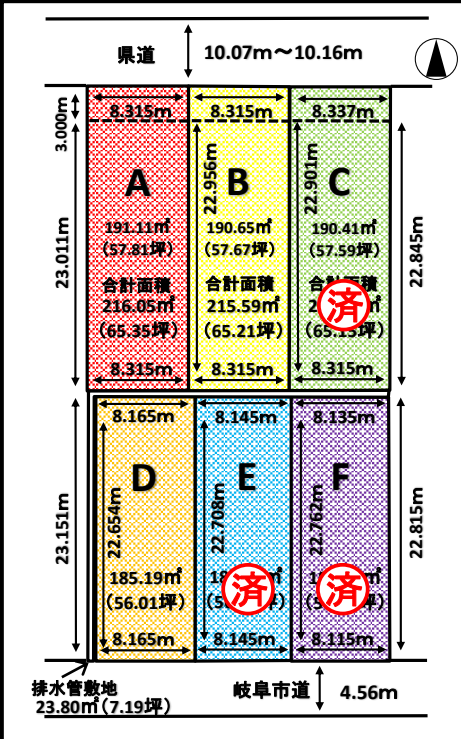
県道
10.07m〜10.16m

3.000m
23.011m

8.315m
A
191.11㎡
(57.81坪)
合計面積
216.05㎡
(65.35坪)
8.315m

8.315m
B
22.956m
190.65㎡
(57.67坪)
合計面積
215.59㎡
(65.21坪)
8.315m

8.337m
C
22.901m
190.41㎡
(57.59坪)
合計面積
2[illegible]
(65.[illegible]坪)
済
8.315m

22.845m

23.151m

8.165m
D
22.654m
185.19㎡
(56.01坪)
8.165m

8.145m
E
22.708m
1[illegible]
(5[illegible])
済
8.145m

8.135m
F
22.762m
1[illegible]
(5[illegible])
済
8.115m

22.815m

排水管敷地
23.80㎡(7.19坪)
岐阜市道
4.56m